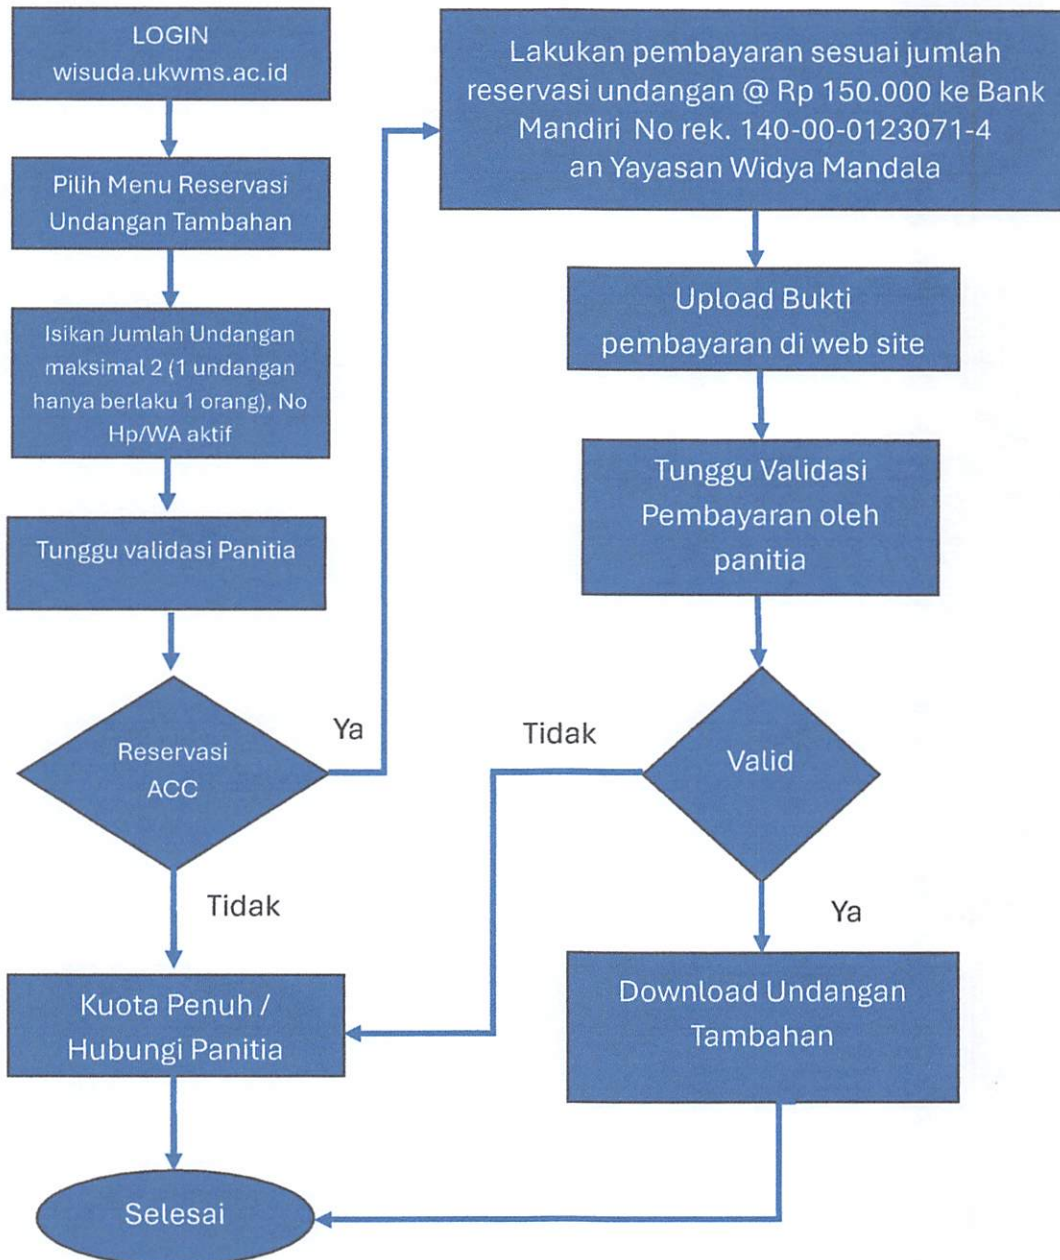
LOGIN
wisuda.ukwms.ac.id

Pilih Menu Reservasi Undangan Tambahan

Isikan Jumlah Undangan maksimal 2 (1 undangan hanya berlaku 1 orang), No Hp/WA aktif

Tunggu validasi Panitia

Reservasi ACC

Ya

Tidak

Kuota Penuh / Hubungi Panitia

Selesai

Lakukan pembayaran sesuai jumlah reservasi undangan @ Rp 150.000 ke Bank Mandiri No rek. 140-00-0123071-4 an Yayasan Widya Mandala

Upload Bukti pembayaran di web site

Tunggu Validasi Pembayaran oleh panitia

Tidak

Valid

Ya

Download Undangan Tambahan